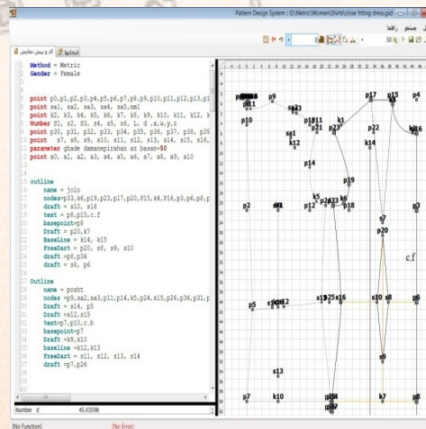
Pattern Design System : G:\Metric\Women\Shirt\close fitting desig.pd

Method = Metric
Gender = Female

point p0,p1,p2,p3,p4,p5,p6,p7,p8,p9,p10,p11,p12,p13,p1
point sa1, sa2, sa3, sa4, sa5,sm1
point k2, k3, k4, k5, k6, k7, k8, k9, k10, k11, k12, k
Number f1, f2, f3, s4, s5, s6, L, d ,a,w,p,z
point p30, p31, p32, p33, p34, p35, p36, p37, p38, p39
point s7, s8, s9, s10, s11, s12, s13, s14, s15, s16,
parameter glade damanepirahan az basan=50
point a0, a1, a2, a3, a4, a5, a6, a7, a8, a9, a10

outline
name = jolo
nodes=p33,k6,p19,p23,p17,p20,P15,k8,P16,p3,p6,p8,p
draft = s10, s16
text = p8,p15,c.f
basepoint=p2
Draft = p20,k7
BaseLine = k14, k15
FreeDart = p20, s8, s9, s10
draft =p8,p34
draft = s6, p6

outline
name = posht
nodes =p9,sa2,sa3,p11,p14,k5,p24,s15,p26,p38,p31,p
Draft = k14, p5
Draft =s12,s15
text=p7,p10,c.b
basepoint=p7
Draft =k9,k10
baseline =k12,k13
FreeDart = s11, s12, s13, s14
draft =p7,p26

Number d 45.03598

[No Function] [No Error]

p0 p9 p17 p15 p4 p10 p11 p13 k1 sa1 k2 k14 k12 p14 p19 p2 k4 p21 p23 k5 p22 p24 p20 s7 c.f p5 s9 s12 s15 s16 s10 s6 s8 p13 p7 k10 p26 p27 k7 p6 p8